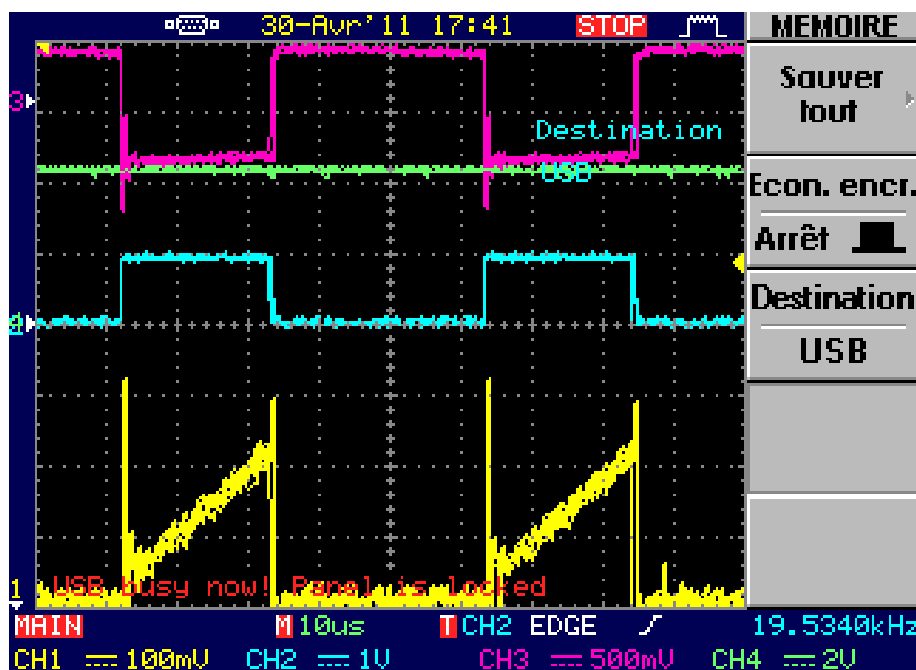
30-Avr'11 17:41 STOP

MEMOIRE

Sauver tout

Destination
USB

Econ. encr.
Arrêt

Destination
USB

3
4
1

USB busy now! Panel is locked

MAIN M 10us T CH2 EDGE 19.5340kHz
CH1 100mV CH2 1V CH3 500mV CH4 2V